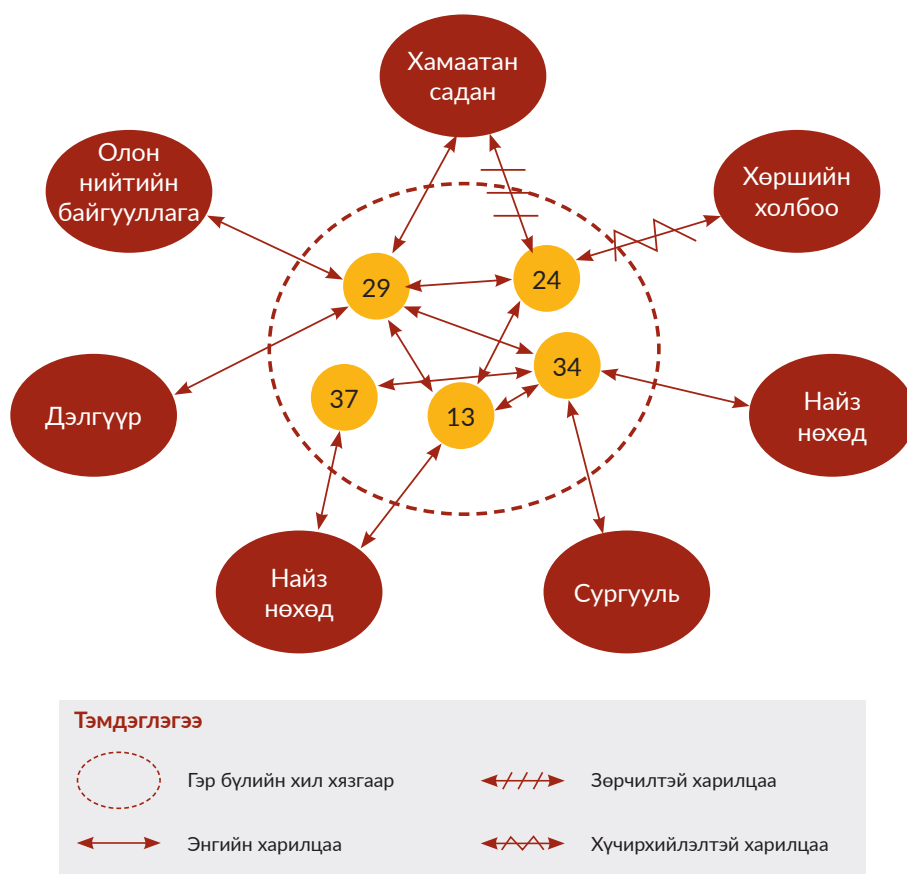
Хамаатан садан

Олон нийтийн байгууллага

Хөршийн холбоо

29

24

34

37

13

Дэлгүүр

Найз нөхөд

Найз нөхөд

Сургууль

Тэмдэглэгээ

Гэр бүлийн хил хязгаар

Зөрчилтэй харилцаа

Энгийн харилцаа

Хүчирхийлэлтэй харилцаа